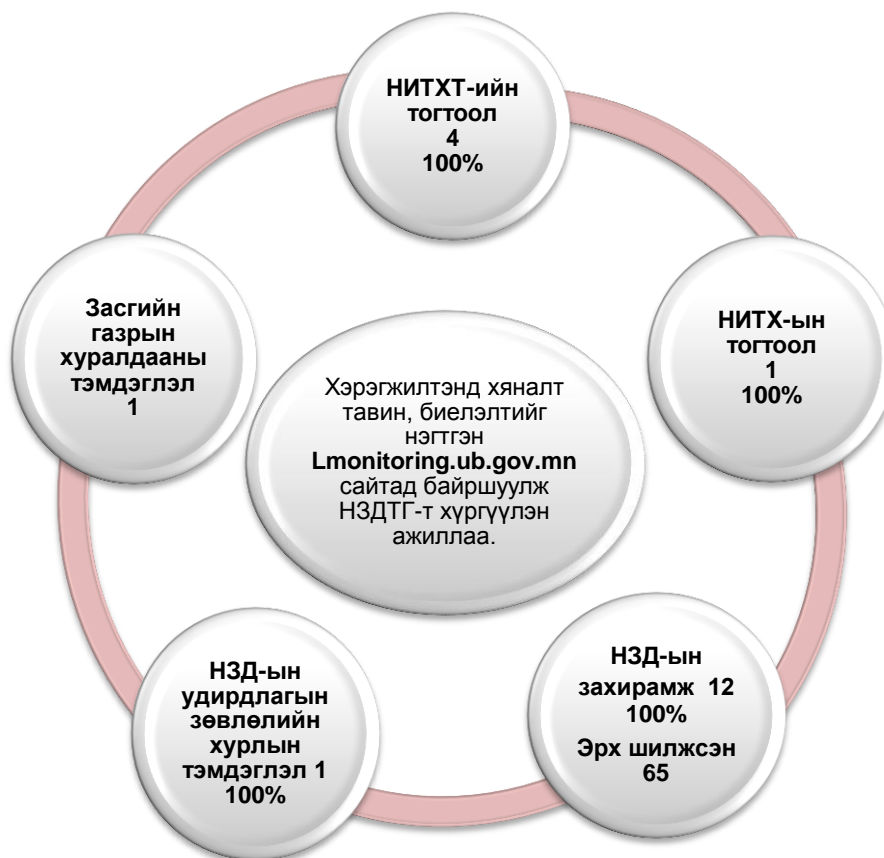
НИТХТ-ийн тогтоол
4
100%

НИТХ-ын тогтоол
1
100%

НЗД-ын захирамж 12
100%
Эрх шилжсэн
65

НЗД-ын удирдлагын зөвлөлийн хурлын тэмдэглэл 1
100%

Засгийн газрын хуралдааны тэмдэглэл
1

Хэрэгжилтэнд хяналт тавин, биелэлтийг нэгтгэн **Lmonitoring.ub.gov.mn** сайтад байршуулж НЗДТГ-т хүргүүлэн ажиллаа.